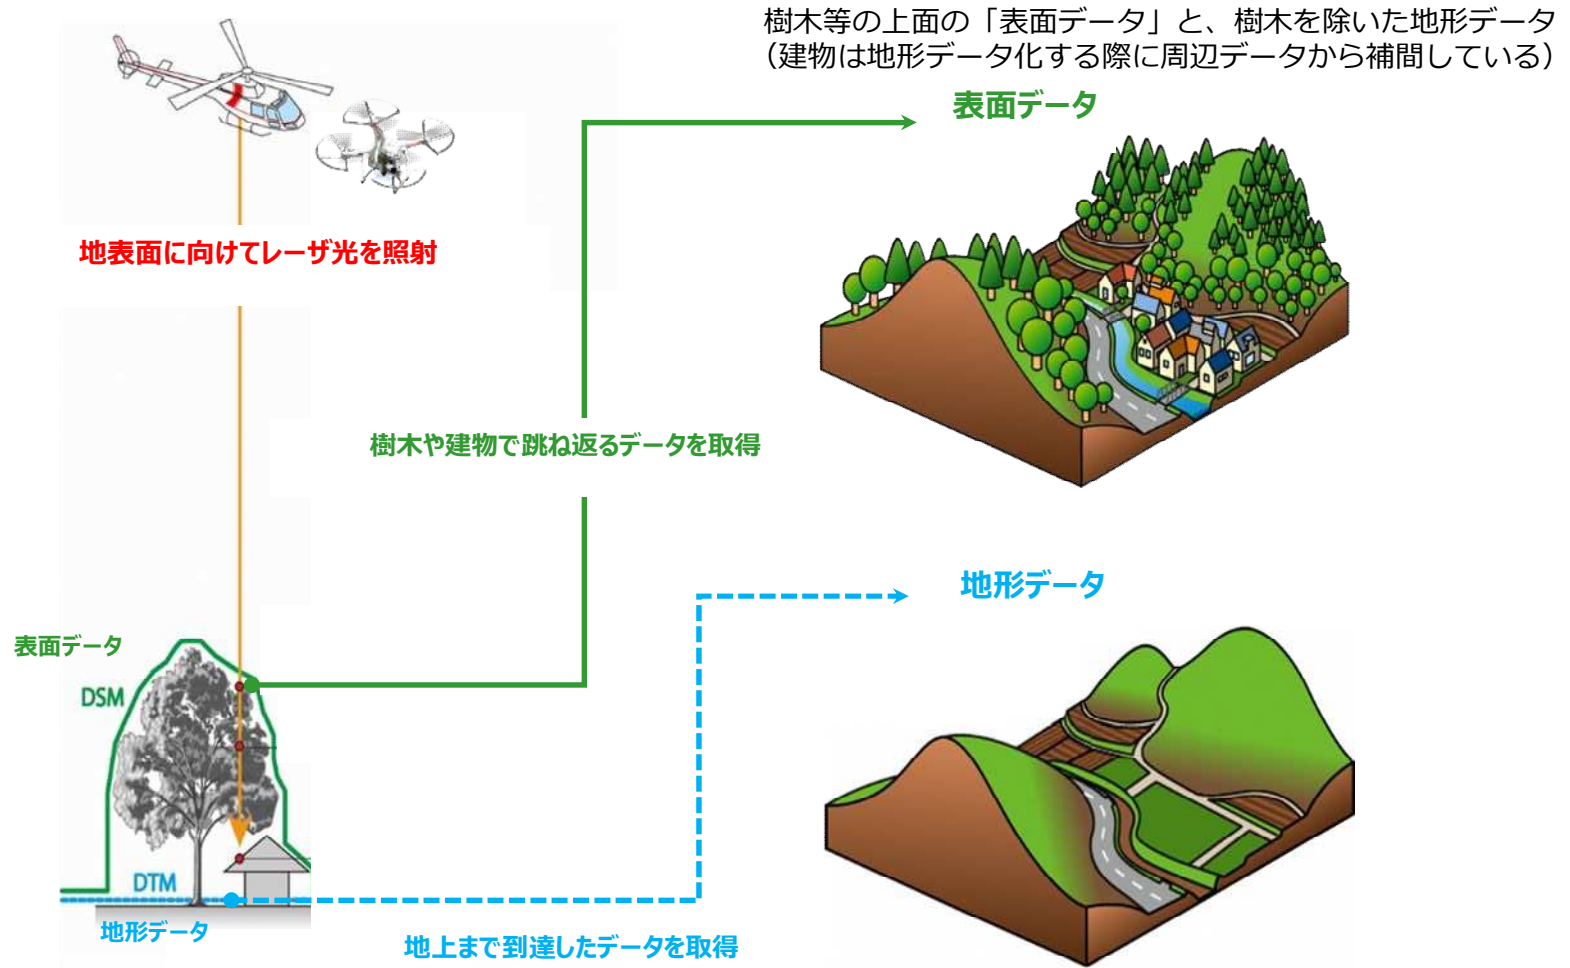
樹木等の上面の「表面データ」と、樹木を除いた地形データ
（建物は地形データ化する際に周辺データから補間している）

表面データ

地表面に向けてレーザ光を照射

樹木や建物で跳ね返るデータを取得

地形データ

表面データ
DSM
DTM
地形データ

地上まで到達したデータを取得